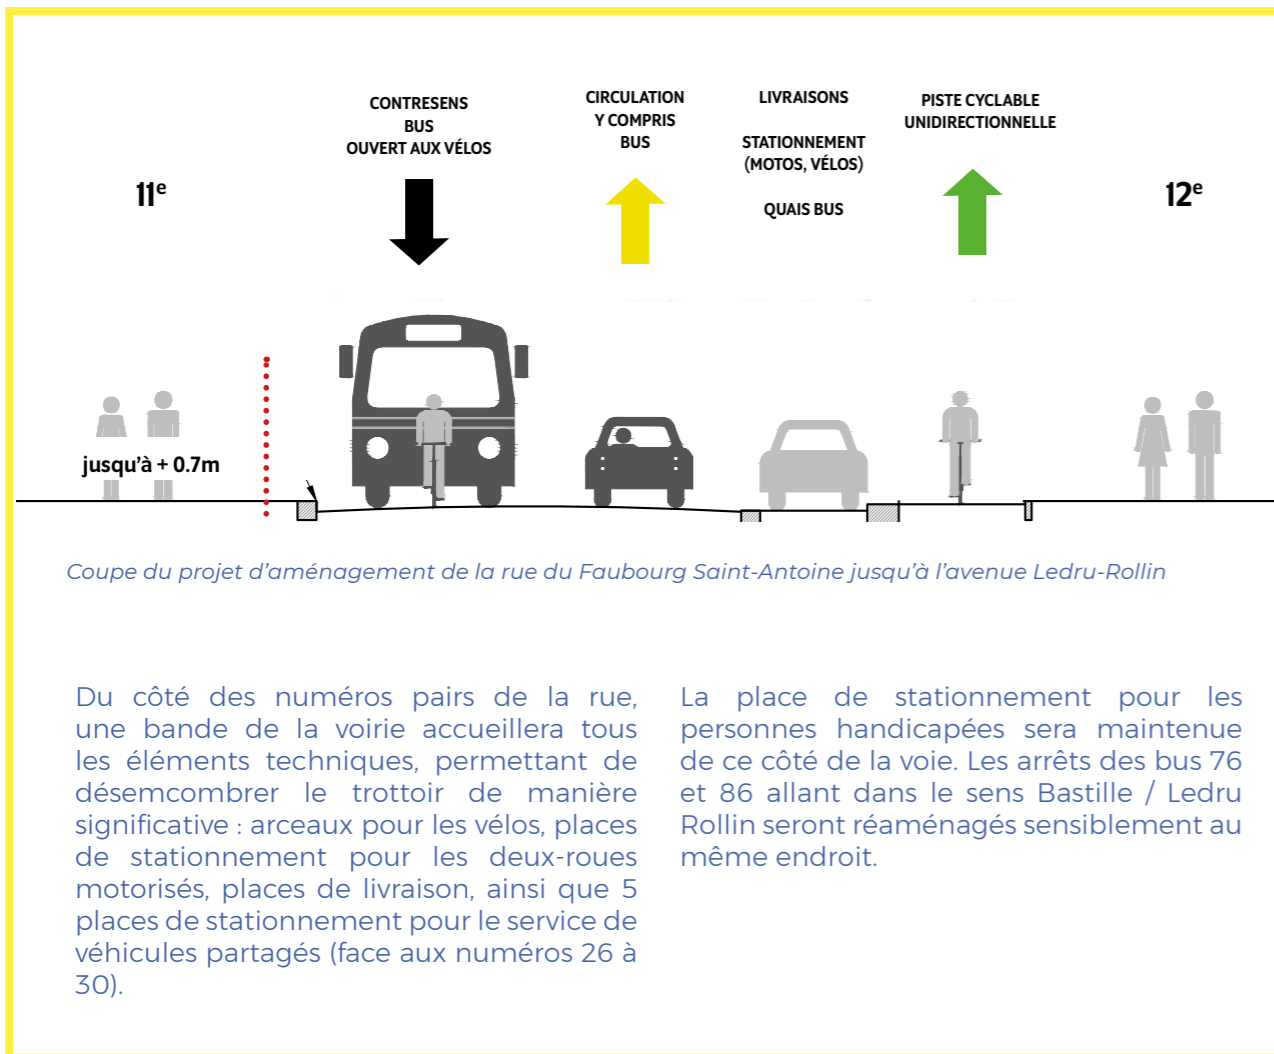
CONTRESENS
BUS
OUVERT AUX VÉLOS

CIRCULATION
Y COMPRIS
BUS

LIVRAISONS

STATIONNEMENT
(MOTOS, VÉLOS)

QUAIS BUS

PISTE CYCLABLE
UNIDIRECTIONNELLE

11$^{e}$

12$^{e}$

jusqu'à + 0.7m

Coupe du projet d'aménagement de la rue du Faubourg Saint-Antoine jusqu'à l'avenue Ledru-Rollin

Du côté des numéros pairs de la rue, une bande de la voirie accueillera tous les éléments techniques, permettant de désemcombrer le trottoir de manière significative : arceaux pour les vélos, places de stationnement pour les deux-roues motorisés, places de livraison, ainsi que 5 places de stationnement pour le service de véhicules partagés (face aux numéros 26 à 30).

La place de stationnement pour les personnes handicapées sera maintenue de ce côté de la voie. Les arrêts des bus 76 et 86 allant dans le sens Bastille / Ledru Rollin seront réaménagés sensiblement au même endroit.